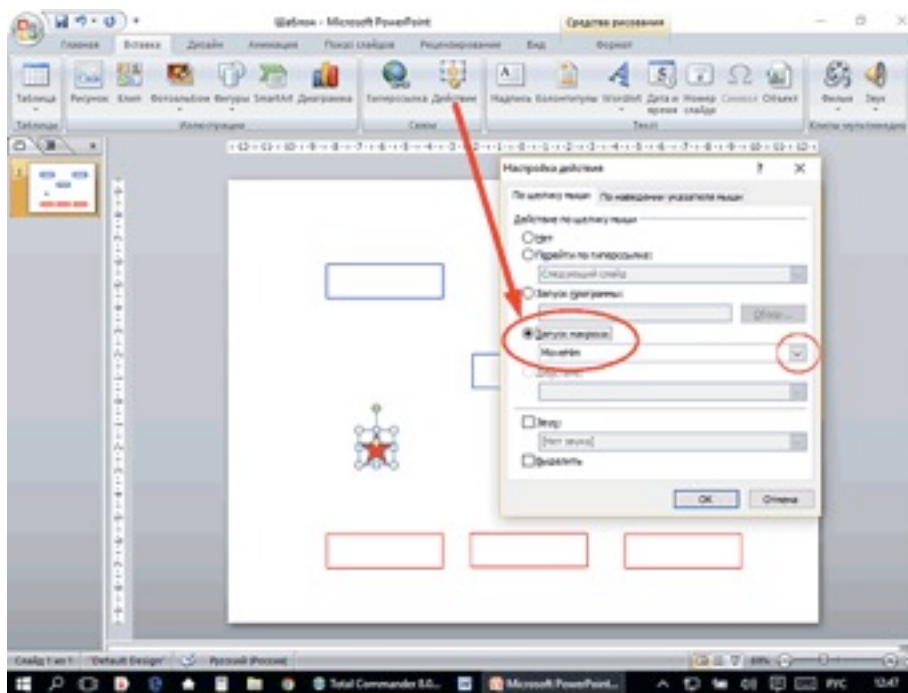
Шаблон - Microsoft PowerPoint

Средства рисования

Главная Вставка Дизайн Анимация Показ слайдов Рецензирование Вид Формат

Таблица Рисунок Клип Фотоальбом Фигуры SmartArt Диаграмма Гиперссылка Действие Надпись Колонтитулы WordArt Дата и время Номер слайда Символ Объект Фильм Звук

Таблицы Иллюстрации Связи Текст Клипы мультимедиа

Настройка действия

По щелчку мыши По наведении указателя мыши

Действие по щелчку мыши

Нет

Перейти по гиперссылке:

Следующий слайд

Запуск программы:

Обзор...

Запуск макроса:

Macro1

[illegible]

Звук:

[Нет звука]

Выделить

OK Отмена

Слайд 1 из 1 "Default Design" Русский (Россия)

Total Commander 8.0... Microsoft PowerPoint... РУС 12:47